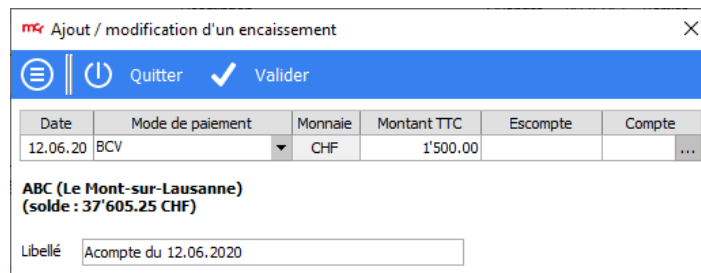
Ajout / modification d'un encaissement

Quitter Valider

| Date | Mode de paiement | Monnaie | Montant TTC | Escompte | Compte |
|---|---|---|---|---|---|
| 12.06.20 | BCV | CHF | 1'500.00 | | ... |

ABC (Le Mont-sur-Lausanne)
(solde : 37'605.25 CHF)

Libellé Acompte du 12.06.2020